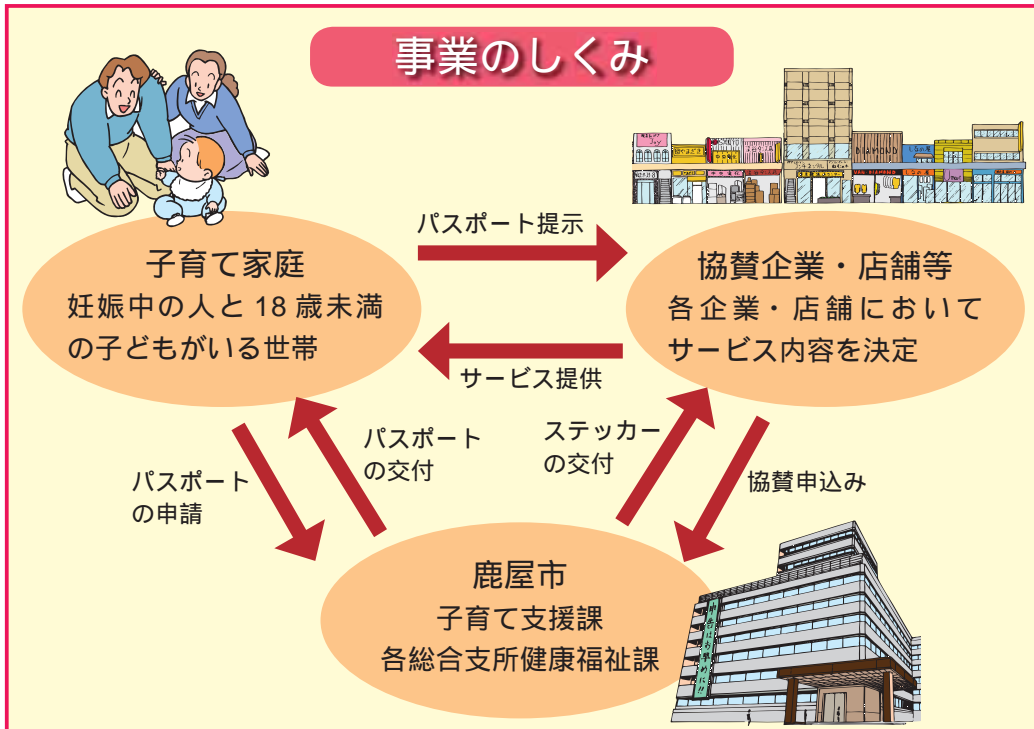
事業のしくみ

子育て家庭
妊娠中の人と 18 歳未満の子どもがいる世帯

パスポート提示

サービス提供

協賛企業・店舗等
各企業・店舗において
サービス内容を決定

パスポートの申請

パスポートの交付

ステッカーの交付

協賛申込み

鹿屋市
子育て支援課
各総合支所健康福祉課